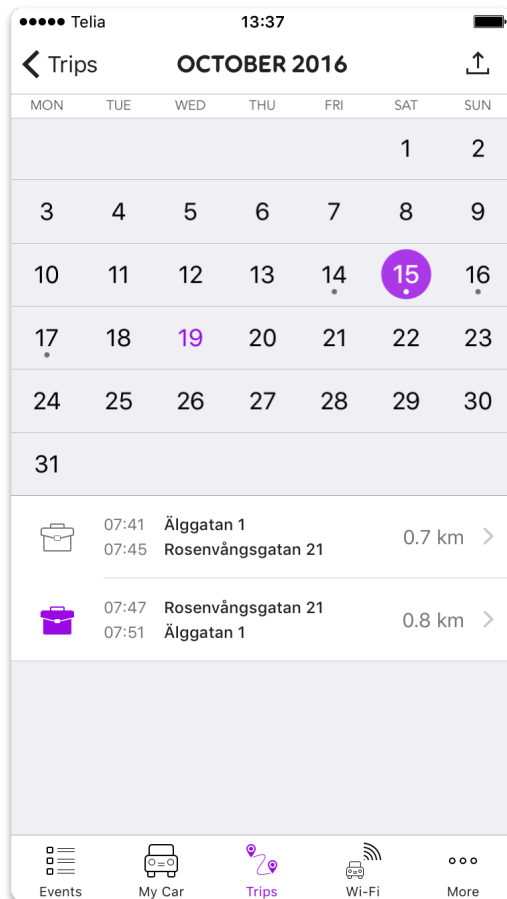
●●●●● Telia 13:37

Trips OCTOBER 2016

| MON | TUE | WED | THU | FRI | SAT | SUN |
|---|---|---|---|---|---|---|
| | | | | | 1 | 2 |
| 3 | 4 | 5 | 6 | 7 | 8 | 9 |
| 10 | 11 | 12 | 13 | 14 | 15 | 16 |
| 17 | 18 | 19 | 20 | 21 | 22 | 23 |
| 24 | 25 | 26 | 27 | 28 | 29 | 30 |
| 31 | | | | | | |

07:41 Älggatan 1
07:45 Rosenvångsgatan 21
0.7 km

07:47 Rosenvångsgatan 21
07:51 Älggatan 1
0.8 km

Events My Car Trips Wi-Fi More